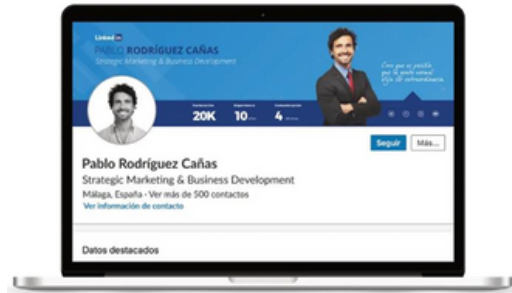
LinkedIn
PABLO RODRÍGUEZ CAÑAS
Strategic Marketing & Business Development

20K
10
4

Seguir
Más...

Pablo Rodríguez Cañas
Strategic Marketing & Business Development
Málaga, España · Ver más de 500 contactos
Ver información de contacto

Datos destacados